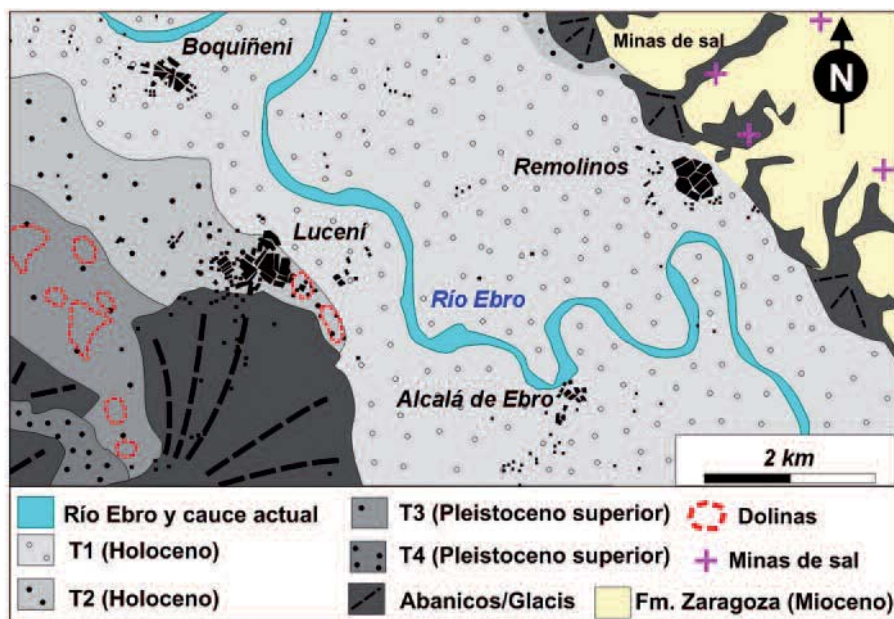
Boquiñeni

Minas de sal

N

Remolinos

Lucení

Río Ebro

Alcalá de Ebro

2 km

Río Ebro y cauce actual
T1 (Holoceno)
T2 (Holoceno)
T3 (Pleistoceno superior)
T4 (Pleistoceno superior)
Abanicos/Glacis
Dolinas
Minas de sal
Fm. Zaragoza (Mioceno)